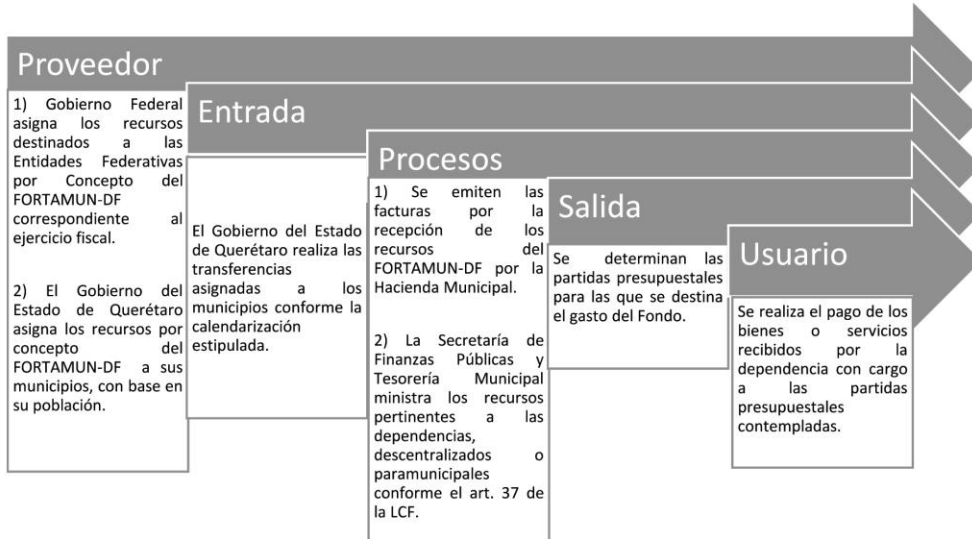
Proveedor

1) Gobierno Federal asigna los recursos destinados a las Entidades Federativas por Concepto del FORTAMUN-DF correspondiente al ejercicio fiscal.

2) El Gobierno del Estado de Querétaro asigna los recursos por concepto del FORTAMUN-DF a sus municipios, con base en su población.

Entrada

El Gobierno del Estado de Querétaro realiza las transferencias asignadas a los municipios conforme la calendarización estipulada.

Procesos

1) Se emiten las facturas por la recepción de los recursos del FORTAMUN-DF por la Hacienda Municipal.

2) La Secretaría de Finanzas Públicas y Tesorería Municipal ministra los recursos pertinentes a las dependencias, descentralizados o paramunicipales conforme el art. 37 de la LCF.

Salida

Se determinan las partidas presupuestales para las que se destina el gasto del Fondo.

Usuario

Se realiza el pago de los bienes o servicios recibidos por la dependencia con cargo a las partidas presupuestales contempladas.